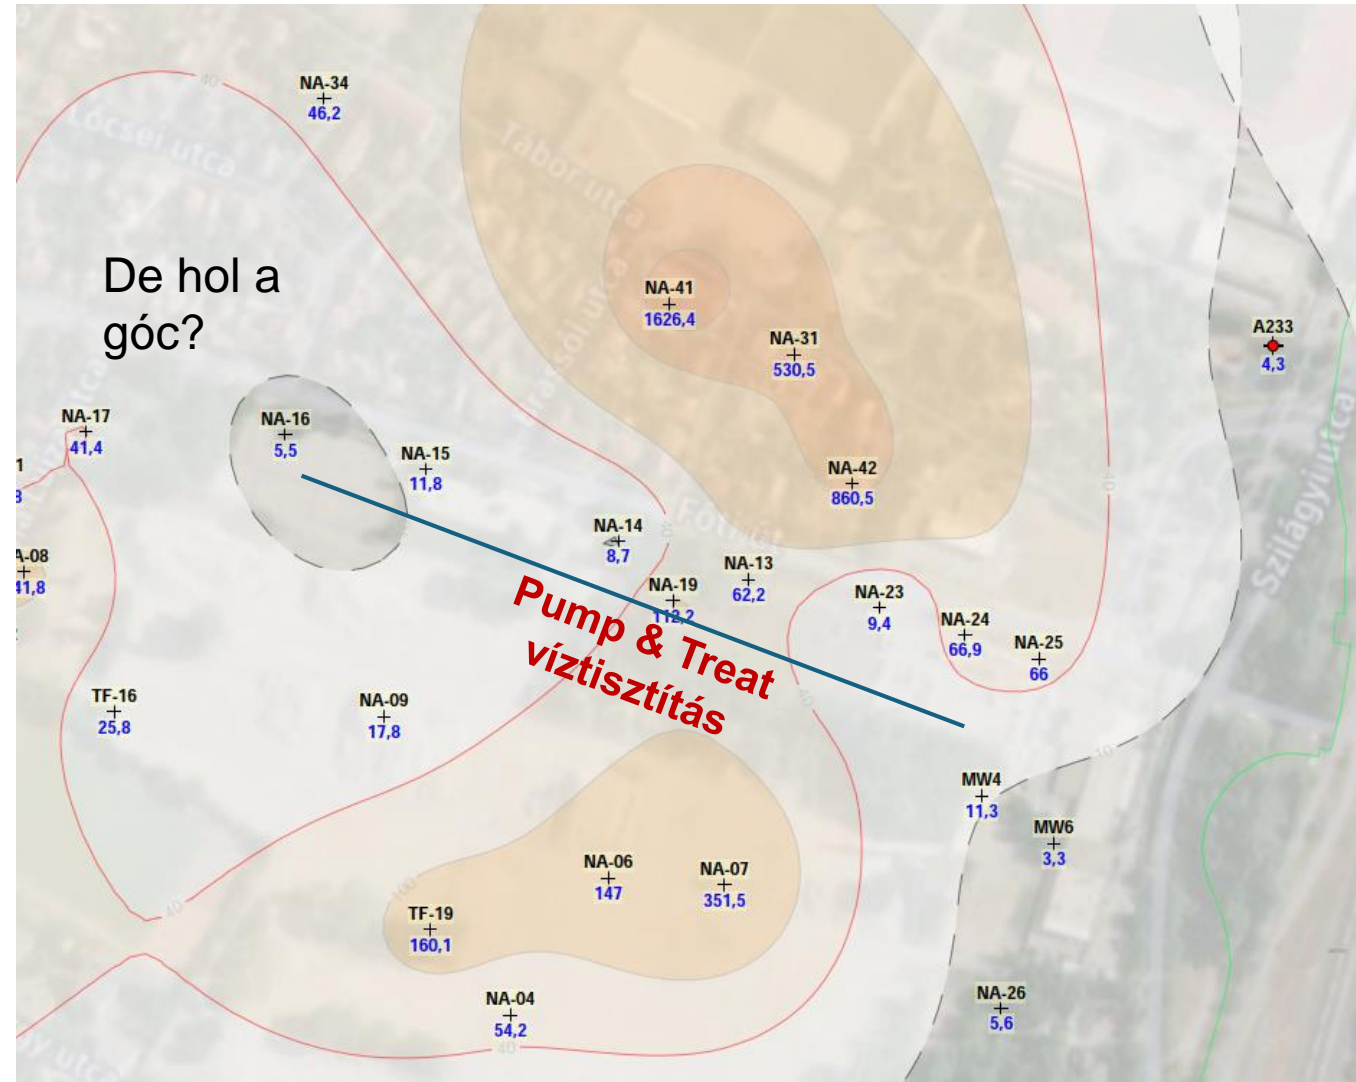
NA-34
46,2

Lőcsei utca

Tábor utca

De hol a góc?

NA-41
1626,4

NA-31
530,5

A233
4,3

NA-17
41,4

NA-16
5,5

NA-15
11,8

NA-42
860,5

Fő utca

NA-14
8,7

NA-08
41,8

NA-13
62,2

NA-19
112,2

NA-23
9,4

NA-24
66,9

NA-25
66

Szilágyi utca

Pump & Treat
víztisztítás

TF-16
25,8

NA-09
17,8

MW4
11,3

MW6
3,3

NA-06
147

NA-07
351,5

TF-19
160,1

NA-04
54,2

NA-26
5,6

40
10
100